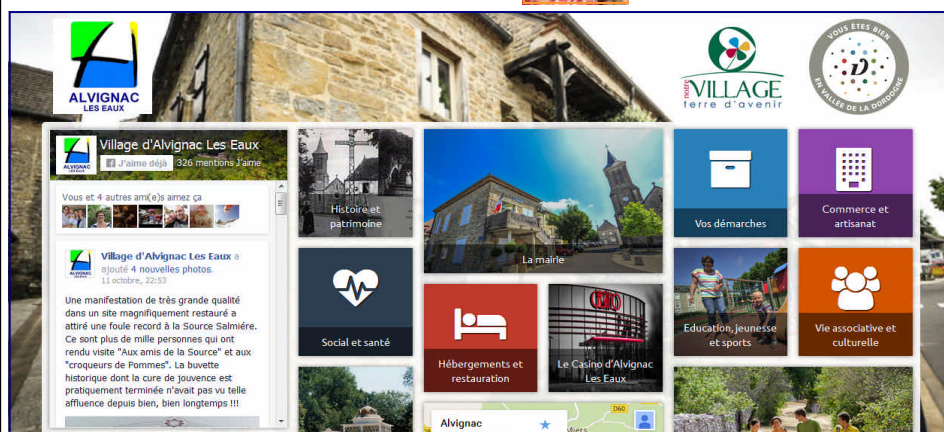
ALVIGNAC
LES EAUX

PETITES VILLAGE terre d'avenir

VOUS ÊTES BIEN EN VALLÉE DE LA DORDOGNE

Village d'Alvignac Les Eaux
J'aime déjà 326 mentions J'aime

Vous et 4 autres ami(e)s aimez ça

Village d'Alvignac Les Eaux a ajouté 4 nouvelles photos.
11 octobre, 22:53

Une manifestation de très grande qualité dans un site magnifiquement restauré a attiré une foule record à la Source Salmière. Ce sont plus de mille personnes qui ont rendu visite "Aux amis de la Source" et aux "croqueurs de Pommes". La buvette historique dont la cure de jouvence est pratiquement terminée n'avait pas vu telle affluence depuis bien, bien longtemps !!!

Histoire et patrimoine

La mairie

Vos démarches

Commerce et artisanat

Social et santé

Hébergements et restauration

Le Casino d'Alvignac Les Eaux

Education, jeunesse et sports

Vie associative et culturelle

Alvignac

D60